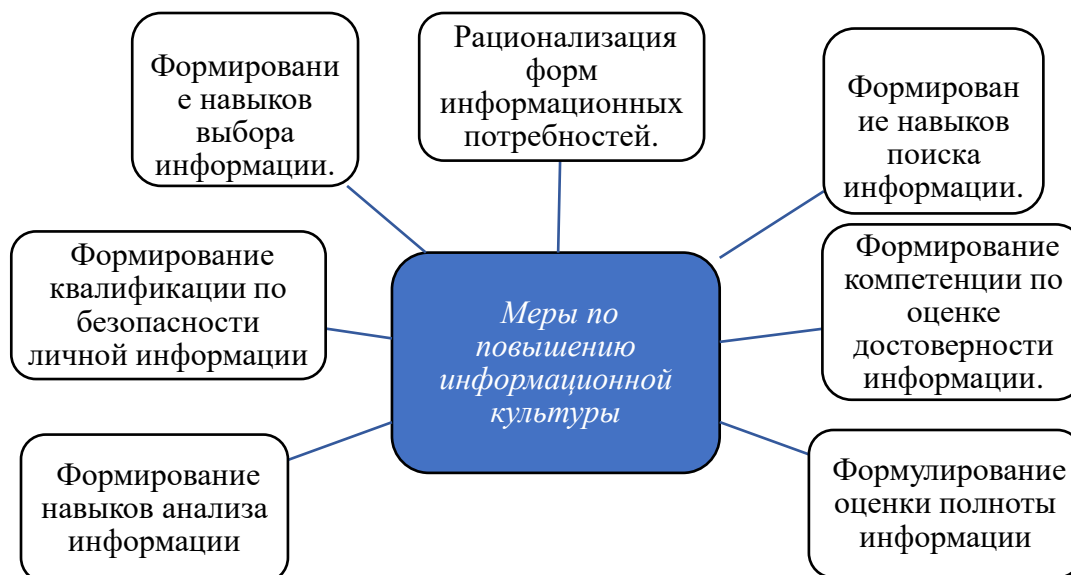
Формировани е навыков выбора информации.

Рационализация форм информационных потребностей.

Формирован ие навыков поиска информации.

Формирование квалификации по безопасности личной информации

Меры по повышению информационной культуры

Формирование компетенции по оценке достоверности информации.

Формирование навыков анализа информации

Формулирование оценки полноты информации